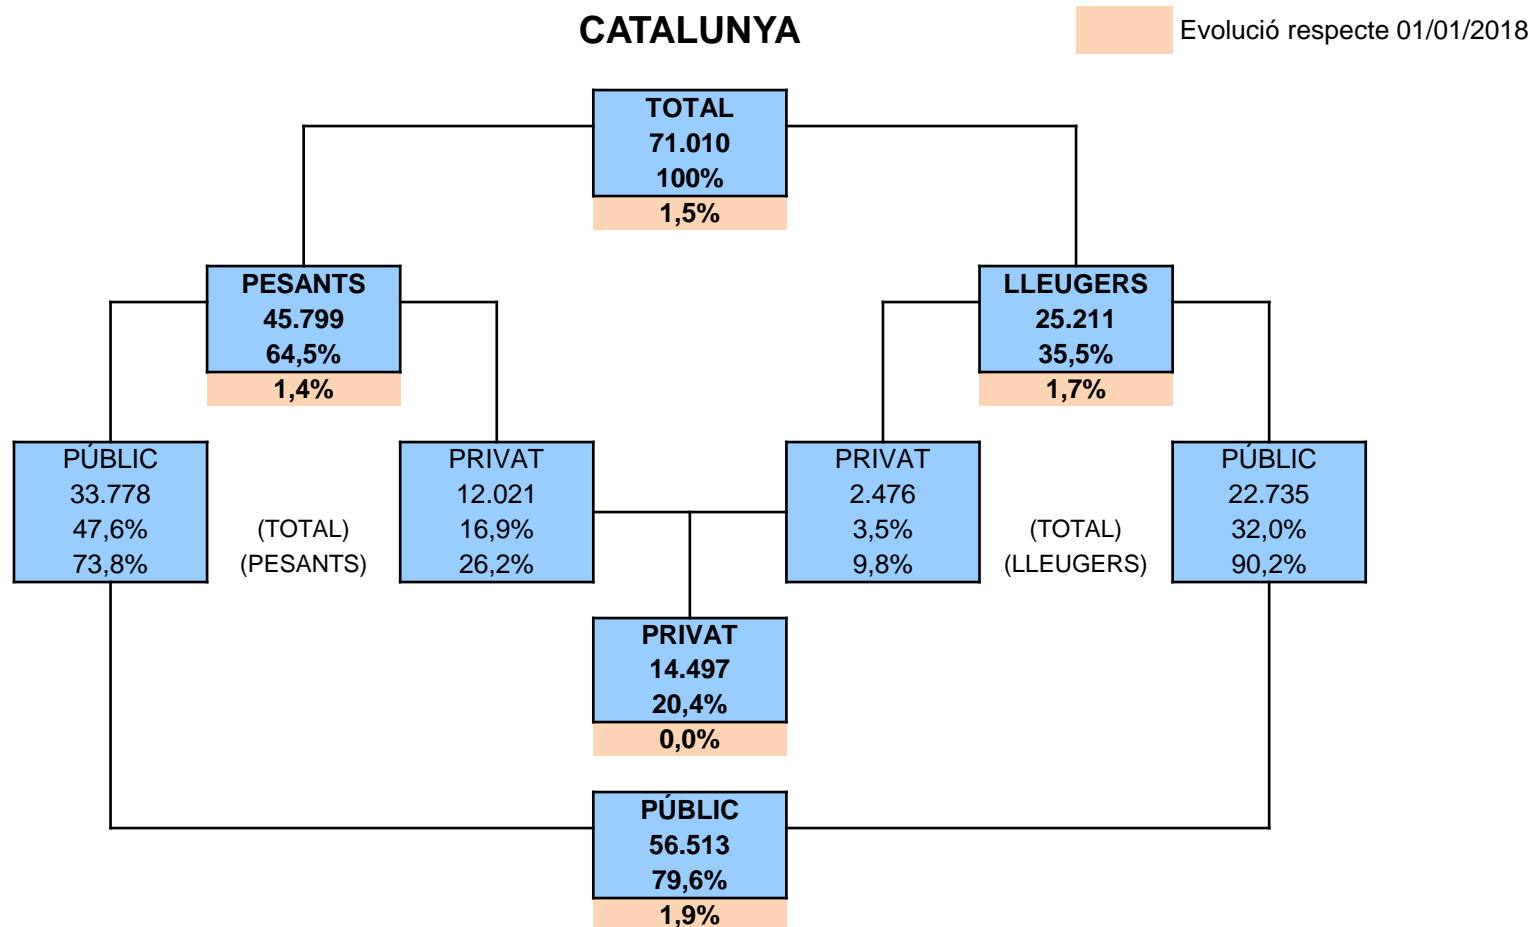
CATALUNYA

Evolució respecte 01/01/2018

TOTAL
71.010
100%
1,5%

PESANTS
45.799
64,5%
1,4%

LLEUGERS
25.211
35,5%
1,7%

PÚBLIC
33.778
47,6%
73,8%

(TOTAL)
(PESANTS)

PRIVAT
12.021
16,9%
26,2%

PRIVAT
2.476
3,5%
9,8%

(TOTAL)
(LLEUGERS)

PÚBLIC
22.735
32,0%
90,2%

PRIVAT
14.497
20,4%
0,0%

PÚBLIC
56.513
79,6%
1,9%